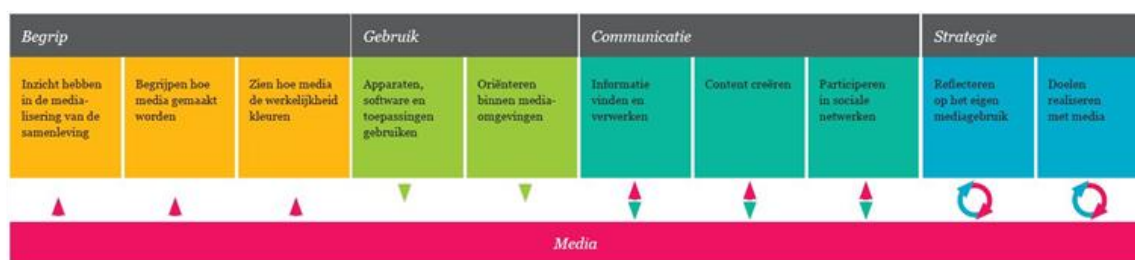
Begrip

Inzicht hebben in de medialisering van de samenleving

Begrijpen hoe media gemaakt worden

Zien hoe media de werkelijkheid kleuren

Gebruik

Apparaten, software en toepassingen gebruiken

Oriënteren binnen media-omgevingen

Communicatie

Informatie vinden en verwerken

Content creëren

Participeren in sociale netwerken

Strategie

Reflecteren op het eigen mediagebruik

Doelen realiseren met media

Media